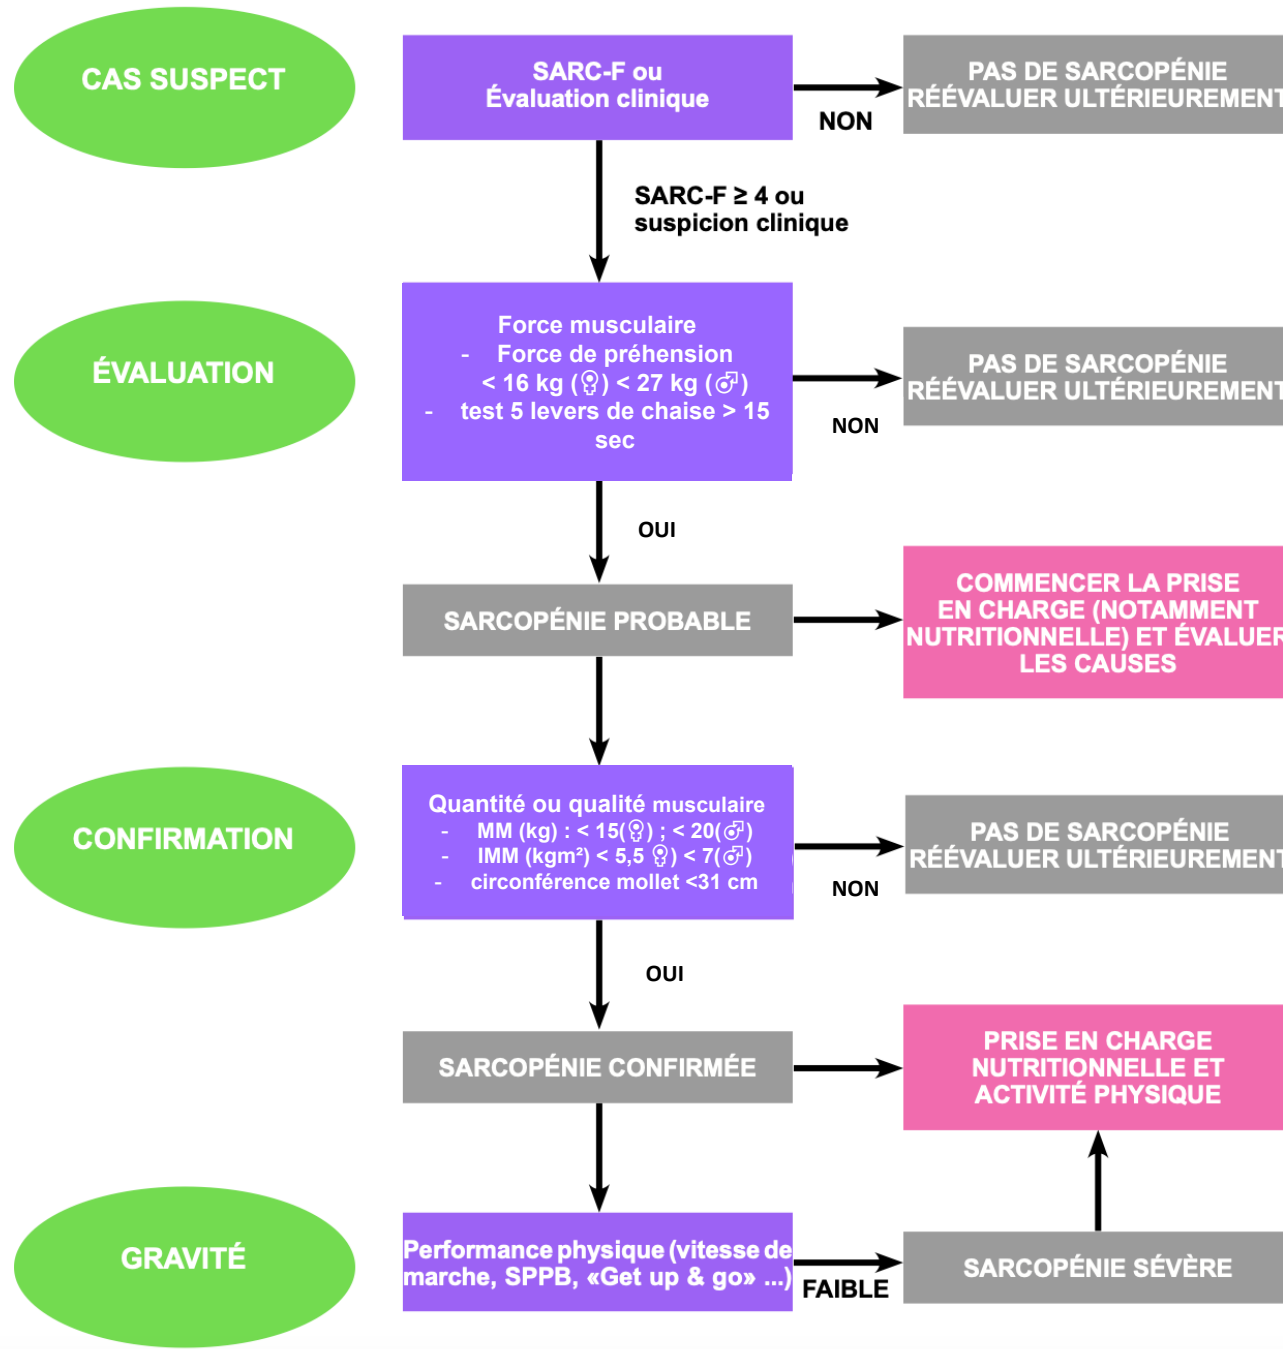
CAS SUSPECT

SARC-F ou Évaluation clinique

NON

PAS DE SARCOPÉNIE RÉÉVALUER ULTÉRIEUREMENT

SARC-F ≥ 4 ou suspicion clinique

ÉVALUATION

Force musculaire
- Force de préhension < 16 kg (♀) < 27 kg (♂)
- test 5 levers de chaise > 15 sec

NON

PAS DE SARCOPÉNIE RÉÉVALUER ULTÉRIEUREMENT

OUI

SARCOPÉNIE PROBABLE

COMMENCER LA PRISE EN CHARGE (NOTAMMENT NUTRITIONNELLE) ET ÉVALUER LES CAUSES

CONFIRMATION

Quantité ou qualité musculaire
- MM (kg) : < 15(♀) ; < 20(♂)
- IMM (kgm²) < 5,5 ♀) < 7(♂)
- circonférence mollet <31 cm

NON

PAS DE SARCOPÉNIE RÉÉVALUER ULTÉRIEUREMENT

OUI

SARCOPÉNIE CONFIRMÉE

PRISE EN CHARGE NUTRITIONNELLE ET ACTIVITÉ PHYSIQUE

GRAVITÉ

Performance physique (vitesse de marche, SPPB, «Get up & go» ...)

FAIBLE

SARCOPÉNIE SÉVÈRE